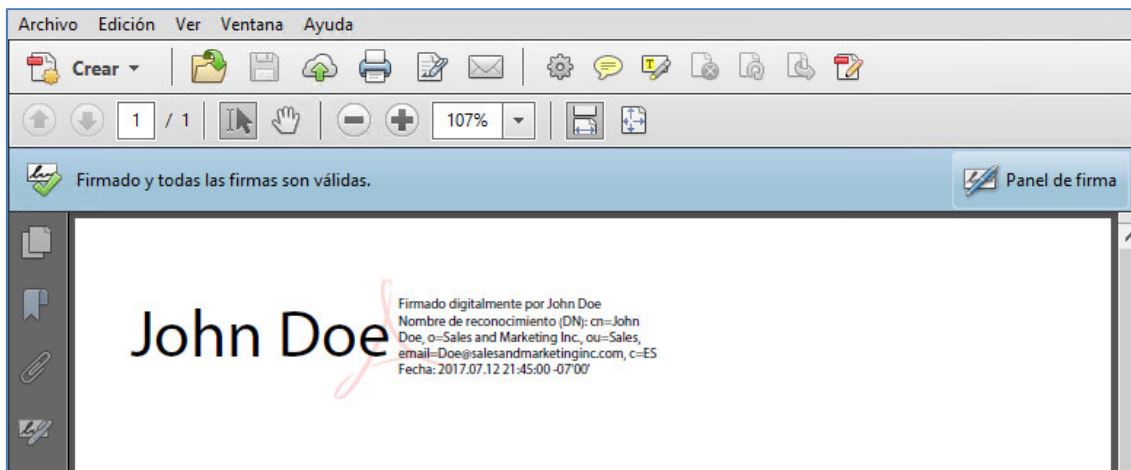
Archivo Edición Ver Ventana Ayuda

Crear

1 / 1

107%

Firmado y todas las firmas son válidas.

Panel de firma

John Doe

Firmado digitalmente por John Doe
Nombre de reconocimiento (DN): cn=John Doe, o=Sales and Marketing Inc., ou=Sales, email=Doe@salesandmarketinginc.com, c=ES
Fecha: 2017.07.12 21:45:00 -07'00'